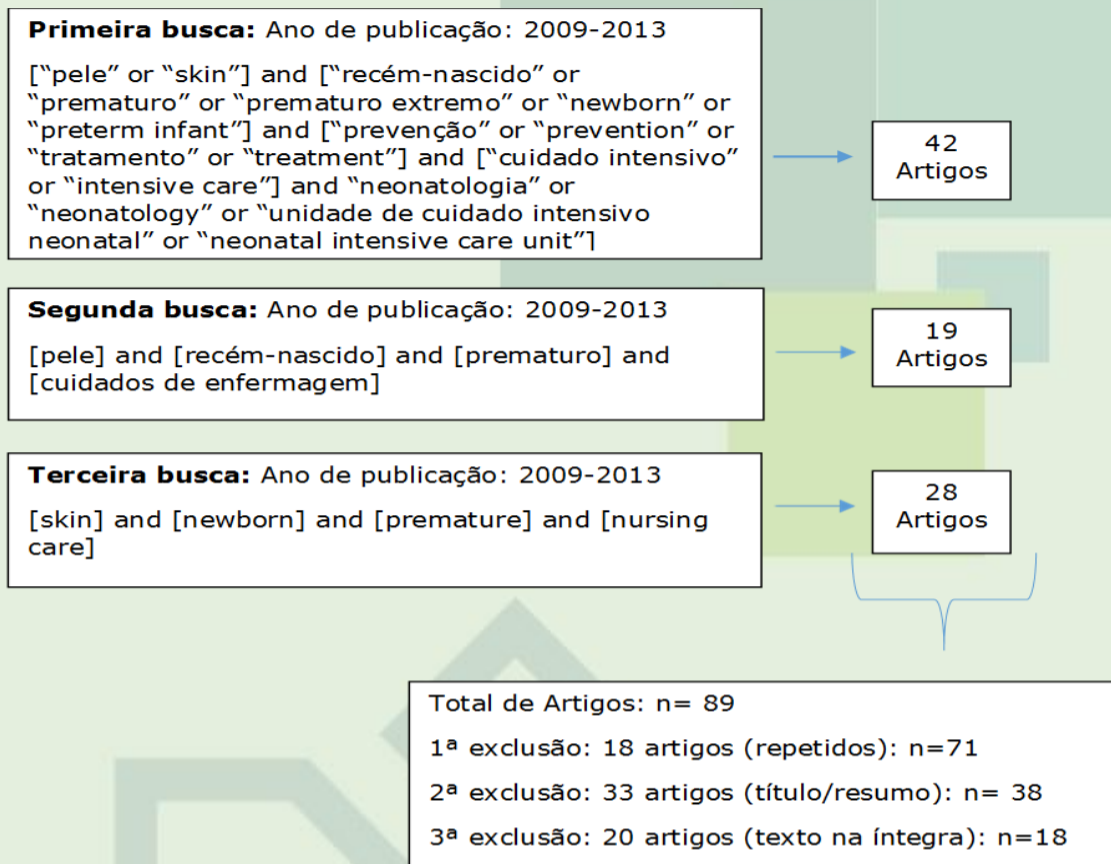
**Primeira busca:** Ano de publicação: 2009-2013

[“pele” or “skin”] and [“recém-nascido” or “prematuro” or “prematuro extremo” or “newborn” or “preterm infant”] and [“prevenção” or “prevention” or “tratamento” or “treatment”] and [“cuidado intensivo” or “intensive care”] and “neonatologia” or “neonatology” or “unidade de cuidado intensivo neonatal” or “neonatal intensive care unit”]

42 Artigos

**Segunda busca:** Ano de publicação: 2009-2013

[pele] and [recém-nascido] and [prematuro] and [cuidados de enfermagem]

19 Artigos

**Terceira busca:** Ano de publicação: 2009-2013

[skin] and [newborn] and [premature] and [nursing care]

28 Artigos

Total de Artigos: n= 89

1ª exclusão: 18 artigos (repetidos): n=71

2ª exclusão: 33 artigos (título/resumo): n= 38

3ª exclusão: 20 artigos (texto na íntegra): n=18